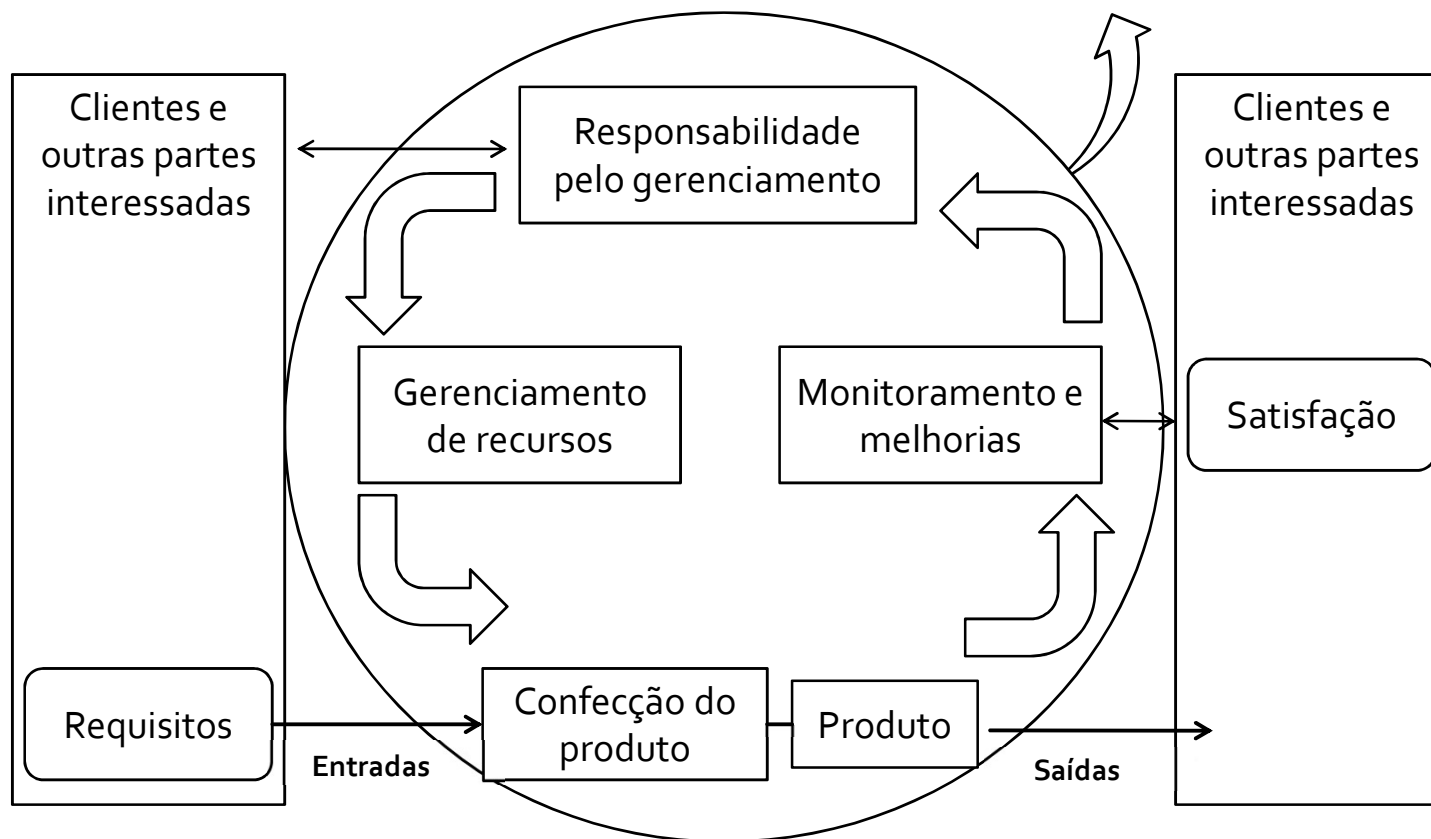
Clientes e outras partes interessadas

Requisitos

Entradas

Responsabilidade pelo gerenciamento

Gerenciamento de recursos

Monitoramento e melhorias

Confecção do produto

Produto

Saídas

Clientes e outras partes interessadas

Satisfação